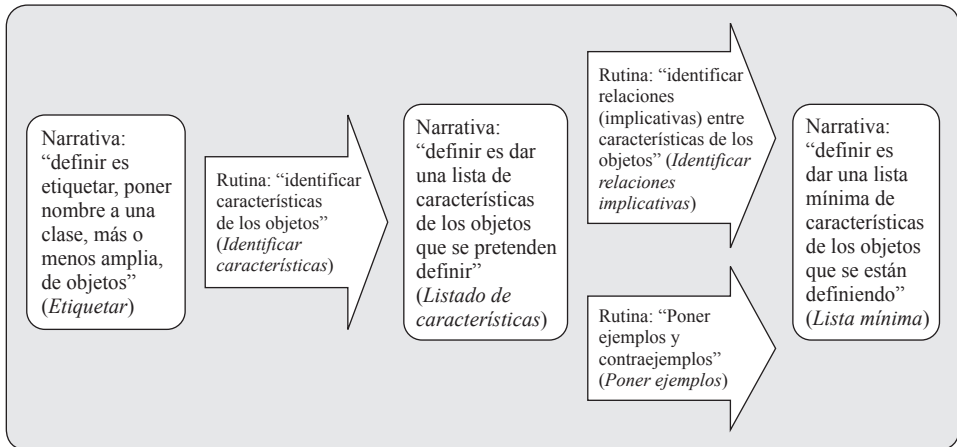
Narrativa: “definir es etiquetar, poner nombre a una clase, más o menos amplia, de objetos” (*Etiquetar*)

Rutina: “identificar características de los objetos” (*Identificar características*)

Narrativa: “definir es dar una lista de características de los objetos que se pretenden definir” (*Listado de características*)

Rutina: “identificar relaciones (implicativas) entre características de los objetos” (*Identificar relaciones implicativas*)

Rutina: “Poner ejemplos y contraejemplos” (*Poner ejemplos*)

Narrativa: “definir es dar una lista mínima de características de los objetos que se están definiendo” (*Lista mínima*)